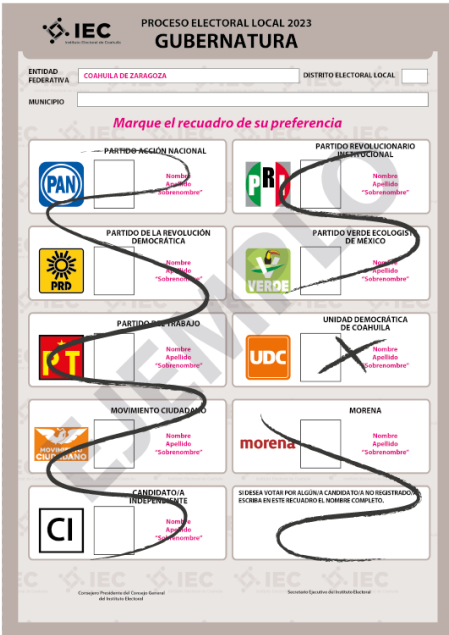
IEC
Instituto Electoral de Coahuila

PROCESO ELECTORAL LOCAL 2023
GUBERNATURA

ENTIDAD FEDERATIVA | COAHUILA DE ZARAGOZA | DISTRITO ELECTORAL LOCAL

MUNICIPIO

Marque el recuadro de su preferencia

PARTIDO ACCIÓN NACIONAL
PAN
Nombre
Apellido
"Sobrenombre"

PARTIDO REVOLUCIONARIO INSTITUCIONAL
PRI
Nombre
Apellido
"Sobrenombre"

PARTIDO DE LA REVOLUCIÓN DEMOCRÁTICA
PRD
Nombre
Apellido
"Sobrenombre"

PARTIDO VERDE ECOLOGISTA DE MÉXICO
VERDE
Nombre
Apellido
"Sobrenombre"

PARTIDO DEL TRABAJO
PT
Nombre
Apellido
"Sobrenombre"

UNIDAD DEMOCRÁTICA DE COAHUILA
UDC
Nombre
Apellido
"Sobrenombre"

MOVIMIENTO CIUDADANO
MOVIMIENTO CIUDADANO
Nombre
Apellido
"Sobrenombre"

MORENA
morena
Nombre
Apellido
"Sobrenombre"

CANDIDATO/A INDEPENDIENTE
CI
Nombre
Apellido
"Sobrenombre"

SI DESEA VOTAR POR ALGÚN/A CANDIDATO/A NO REGISTRADO/A ESCRIBA EN ESTE RECUADRO EL NOMBRE COMPLETO.

EJEMPLO

IEC IEC IEC IEC

Consejero/a Presidente del Consejo General del Instituto Electoral

Secretario Ejecutivo del Instituto Electoral